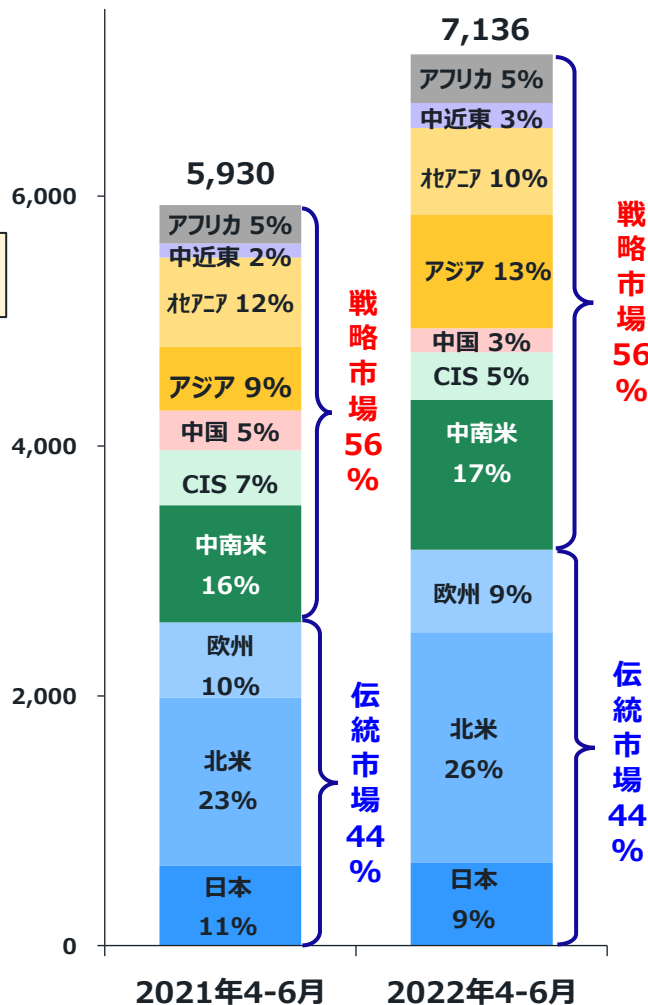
6,000
4,000
2,000
0

5,930
アフリカ 5%
中近東 2%
ｵｾｱﾆｱ 12%
アジア 9%
中国 5%
CIS 7%
中南米 16%
欧州 10%
北米 23%
日本 11%

戦略市場 56%
伝統市場 44%

7,136
アフリカ 5%
中近東 3%
ｵｾｱﾆｱ 10%
アジア 13%
中国 3%
CIS 5%
中南米 17%
欧州 9%
北米 26%
日本 9%

戦略市場 56%
伝統市場 44%

2021年4-6月
2022年4-6月